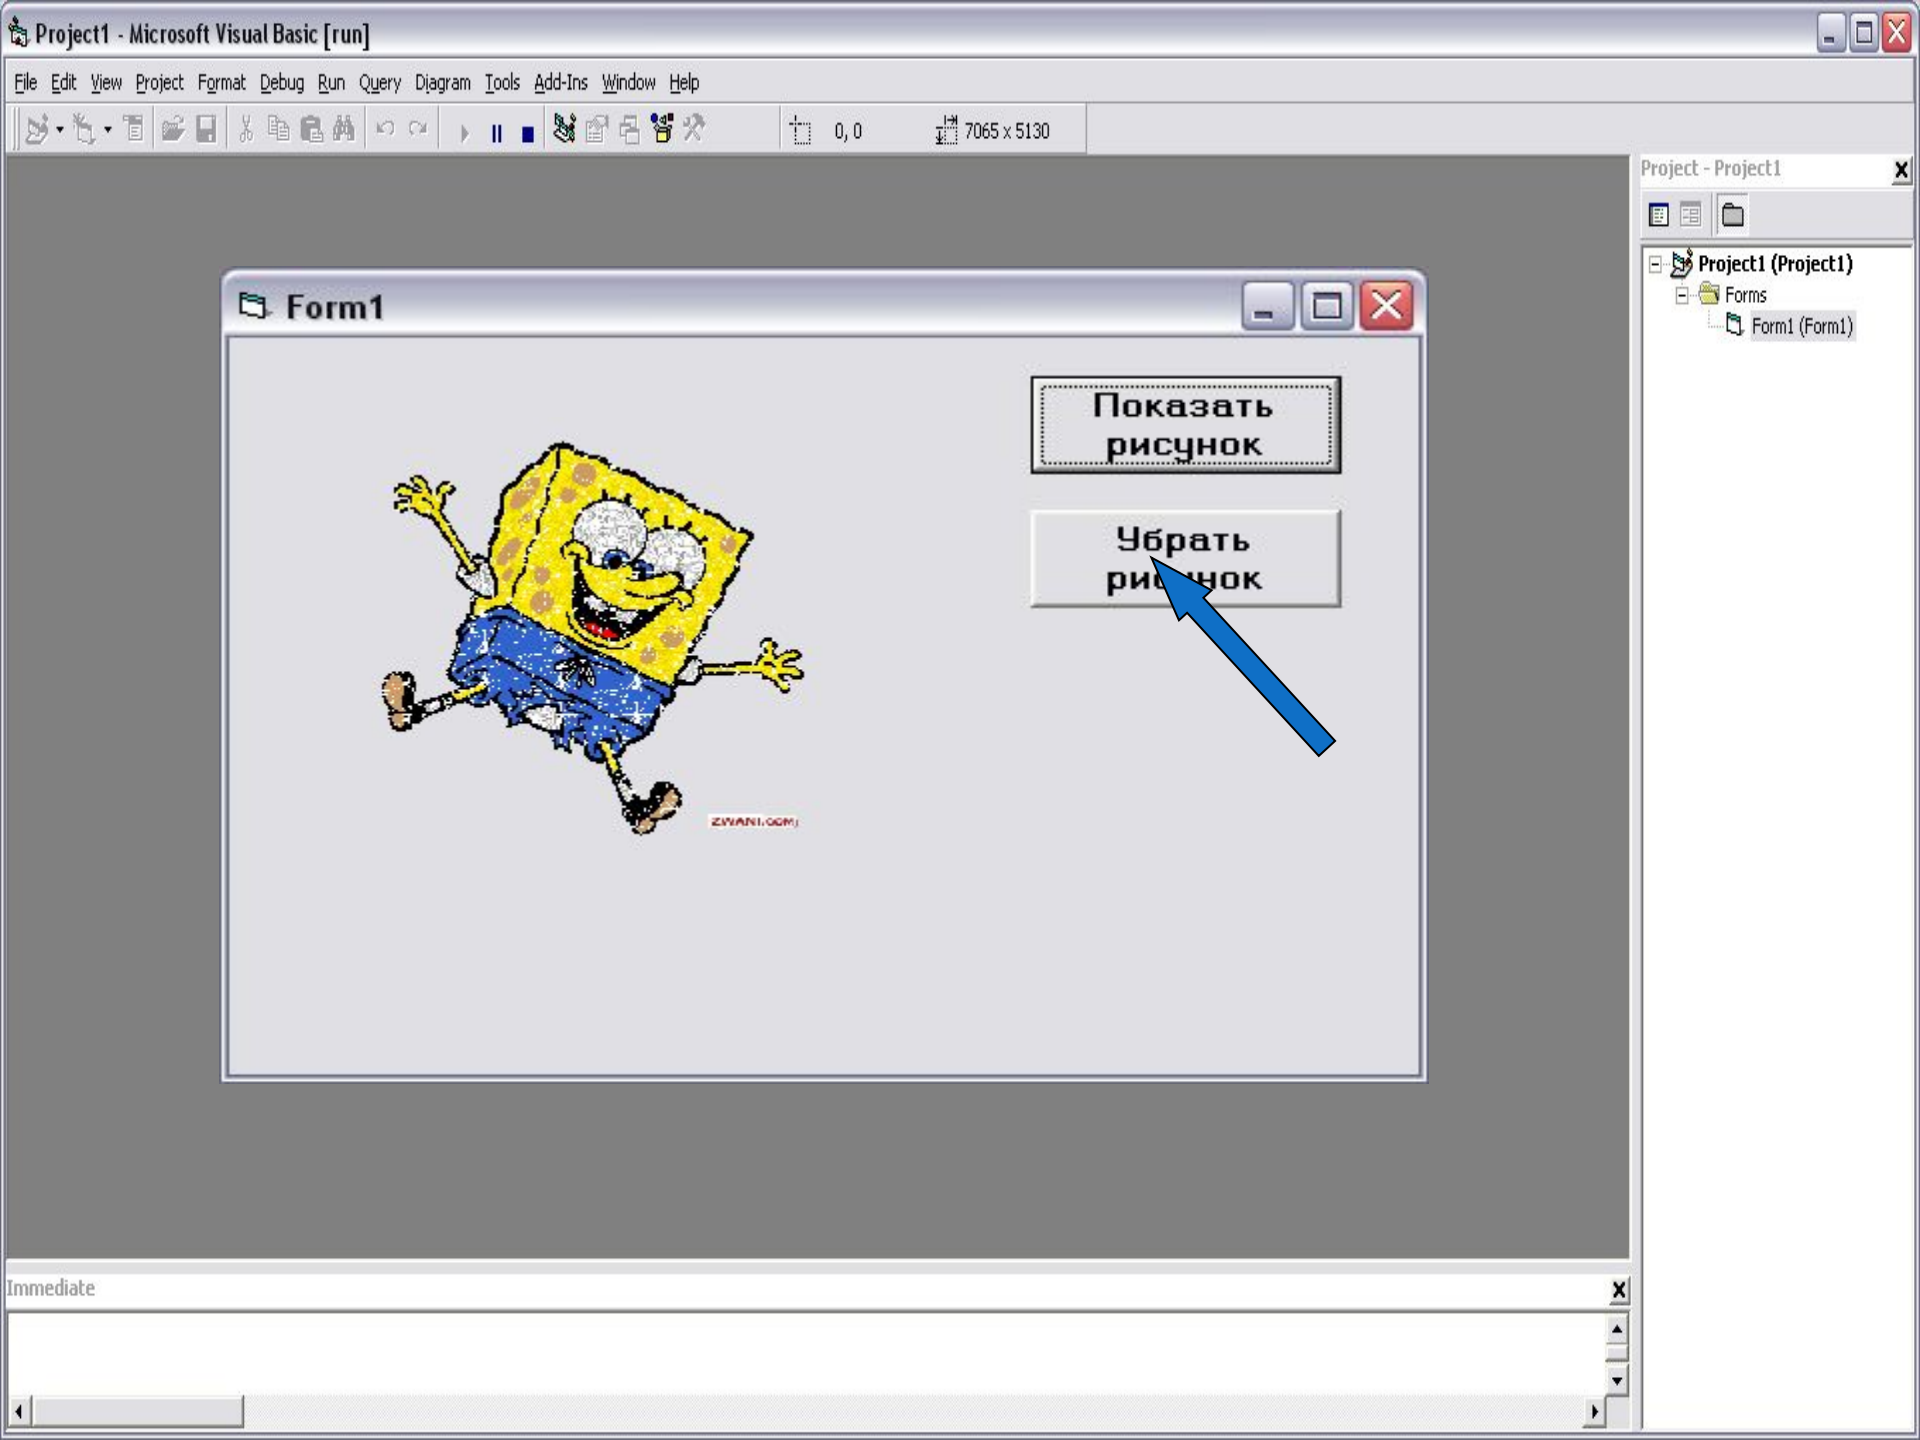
Project1 - Microsoft Visual Basic [run]

File Edit View Project Format Debug Run Query Diagram Tools Add-Ins Window Help

0, 0 7065 x 5130

Project - Project1

Project1 (Project1)
Forms
Form1 (Form1)

Form1

Показать рисунок

Убрать рисунок

ZWANI.COM

Immediate